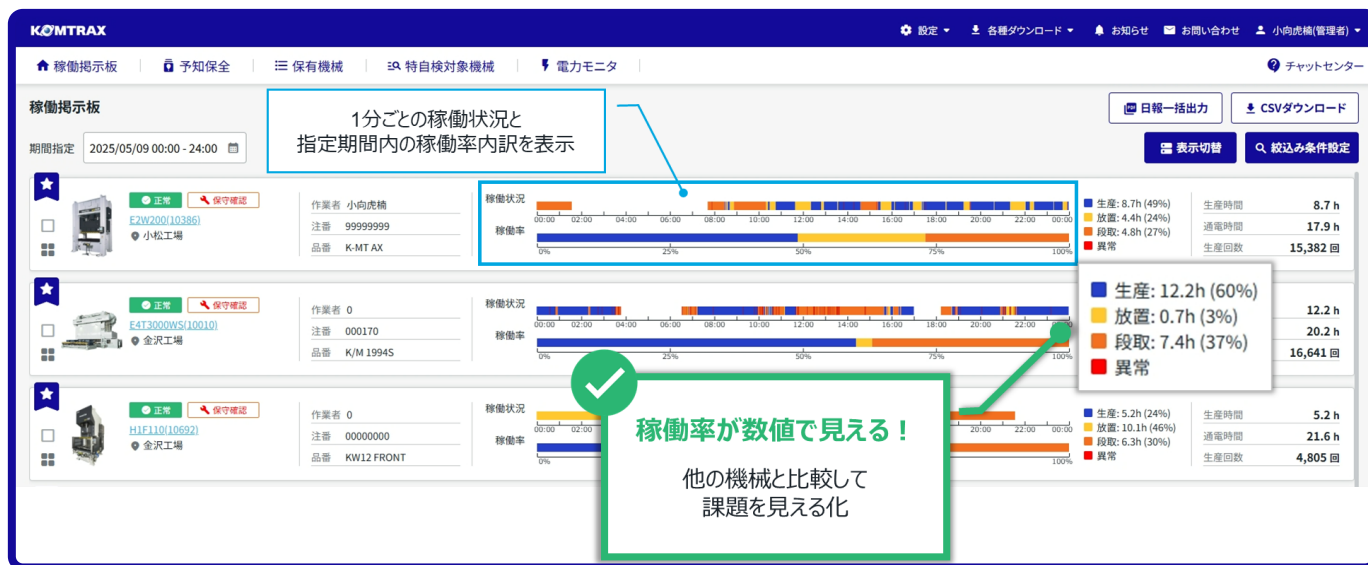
KOMTRAX

設定 ▾　各種ダウンロード ▾　お知らせ　お問い合わせ　小向虎楠(管理者) ▾

稼働掲示板　予知保全　保有機械　特自検対象機械　電力モニタ　チャットセンター

稼働掲示板

1分ごとの稼働状況と
指定期間内の稼働率内訳を表示

日報一括出力　CSVダウンロード

期間指定　2025/05/09 00:00 - 24:00

表示切替　絞込み条件設定

正常　保守確認
E2W200(10386)
小松工場
作業者　小向虎楠
注番　99999999
品番　K-MT AX
稼働状況
00:00 02:00 04:00 06:00 08:00 10:00 12:00 14:00 16:00 18:00 20:00 22:00 00:00
稼働率
0% 25% 50% 75% 100%
生産: 8.7h (49%)
放置: 4.4h (24%)
段取: 4.8h (27%)
異常
生産時間　8.7 h
通電時間　17.9 h
生産回数　15,382 回

正常　保守確認
E4T3000WS(10010)
金沢工場
作業者　0
注番　000170
品番　K/M 1994S
稼働状況
00:00 02:00 04:00 06:00 08:00 10:00 12:00 14:00 16:00 18:00 20:00 22:00
稼働率
0% 25% 50% 75%
生産: 12.2h (60%)
放置: 0.7h (3%)
段取: 7.4h (37%)
異常
12.2 h
20.2 h
16,641 回

正常　保守確認
H1F110(10692)
金沢工場
作業者　0
注番　00000000
品番　KW12 FRONT
稼働状況
00:00 02:00 04:00 20:00 22:00 00:00
稼働率
0% 100%
生産: 5.2h (24%)
放置: 10.1h (46%)
段取: 6.3h (30%)
異常
生産時間　5.2 h
通電時間　21.6 h
生産回数　4,805 回

稼働率が数値で見える！

他の機械と比較して
課題を見える化